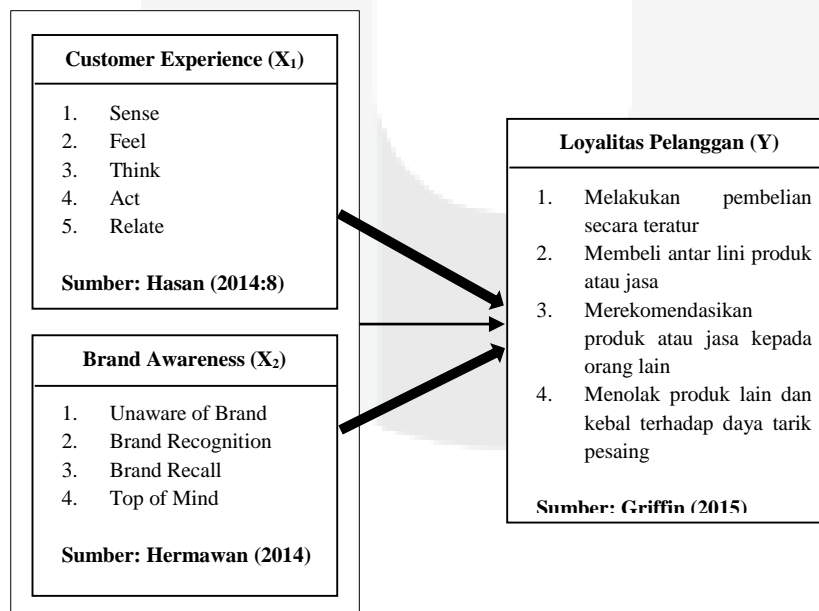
**Customer Experience ($X_1$)**

1. Sense
2. Feel
3. Think
4. Act
5. Relate

**Sumber: Hasan (2014:8)**

**Brand Awareness ($X_2$)**

1. Unaware of Brand
2. Brand Recognition
3. Brand Recall
4. Top of Mind

**Sumber: Hermawan (2014)**

**Loyalitas Pelanggan (Y)**

1. Melakukan pembelian secara teratur
2. Membeli antar lini produk atau jasa
3. Merekomendasikan produk atau jasa kepada orang lain
4. Menolak produk lain dan kebal terhadap daya tarik pesaing

**Sumber: Griffin (2015)**